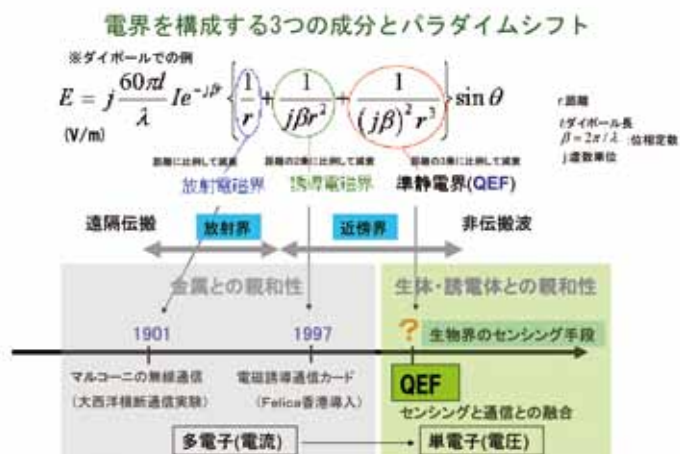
電界を構成する3つの成分とパラダイムシフト

※ダイポールでの例

$E = j\frac{60\pi l}{\lambda} I e^{-j\beta r}\left\{\frac{1}{r} + \frac{1}{j\beta r^2} + \frac{1}{(j\beta)^2 r^3}\right\}\sin\theta$

(V/m)

r:距離
l:ダイポール長
$\beta = 2\pi/\lambda$ 位相定数
j:虚数単位

距離に比例して減衰　距離の2乗に比例して減衰　距離の3乗に比例して減衰

放射電磁界　誘導電磁界　準静電界(QEF)

遠隔伝搬　放射界　近傍界　非伝搬波

金属との親和性

生体・誘電体との親和性

1901　1997

?　生物界のセンシング手段

マルコーニの無線通信
（大西洋横断通信実験）

電磁誘導通信カード
（Felica香港導入）

QEF

センシングと通信との融合

多電子(電流)　単電子(電圧)